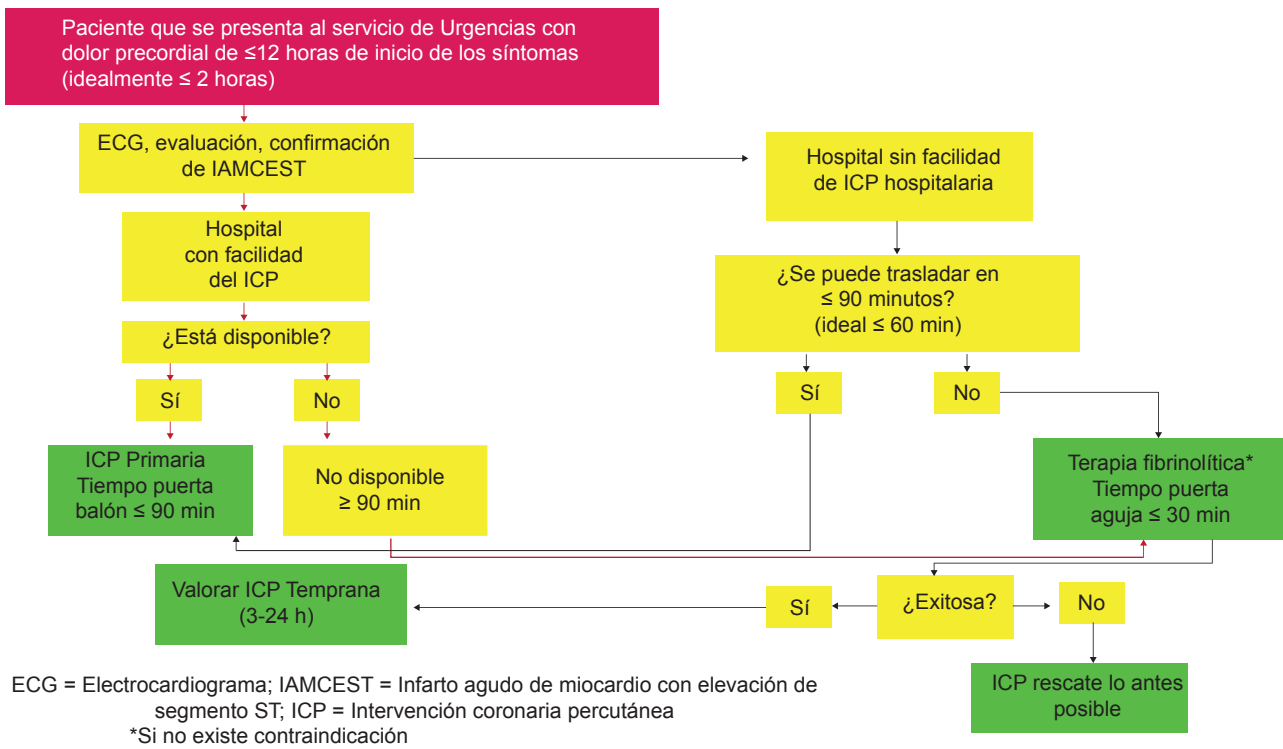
Paciente que se presenta al servicio de Urgencias con dolor precordial de ≤12 horas de inicio de los síntomas (idealmente ≤ 2 horas)

ECG, evaluación, confirmación de IAMCEST

Hospital sin facilidad de ICP hospitalaria

Hospital con facilidad del ICP

¿Se puede trasladar en ≤ 90 minutos? (ideal ≤ 60 min)

¿Está disponible?

Sí

No

Sí

No

ICP Primaria Tiempo puerta balón ≤ 90 min

No disponible ≥ 90 min

Terapia fibrinolítica* Tiempo puerta aguja ≤ 30 min

Valorar ICP Temprana (3-24 h)

Sí

¿Exitosa?

No

ICP rescate lo antes posible

ECG = Electrocardiograma; IAMCEST = Infarto agudo de miocardio con elevación de segmento ST; ICP = Intervención coronaria percutánea
*Si no existe contraindicación